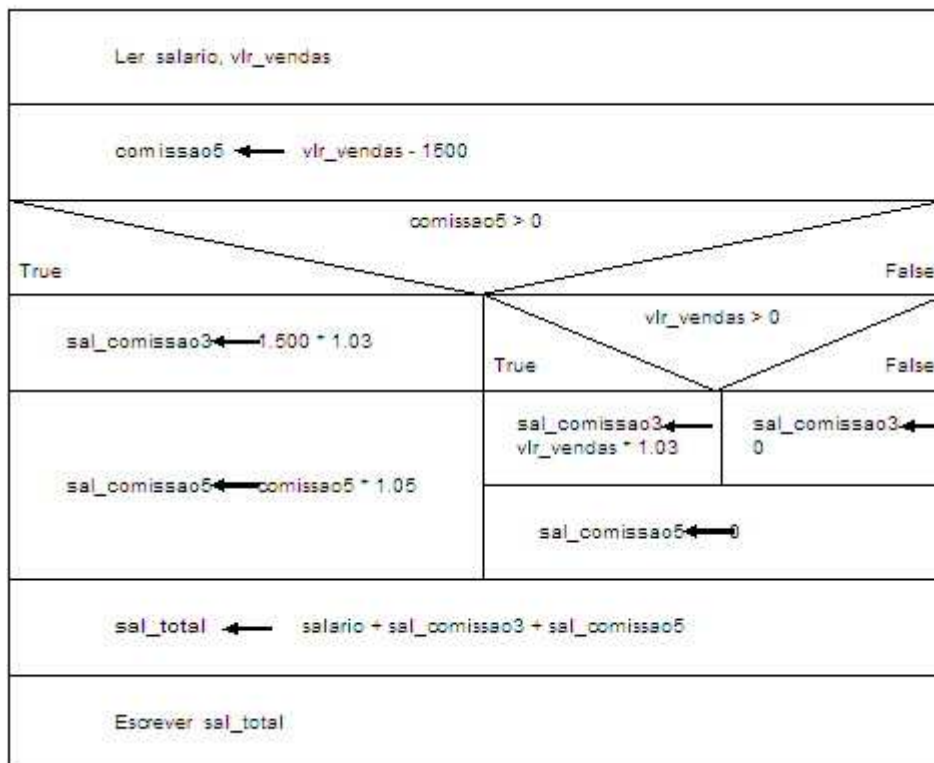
Ler salario, vlr_vendas

comissao5 ← vlr_vendas - 1500

comissao5 > 0

True

False

sal_comissao3 ← 1.500 * 1.03

vlr_vendas > 0

True

False

sal_comissao3 ← vlr_vendas * 1.03

sal_comissao3 ← 0

sal_comissao5 ← comissao5 * 1.05

sal_comissao5 ← 0

sal_total ← salario + sal_comissao3 + sal_comissao5

Escrever sal_total